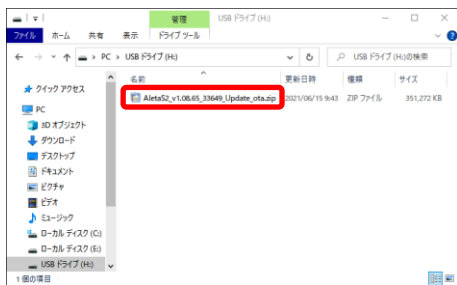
管理
USB ドライブ (H:)
ファイル ホーム 共有 表示 ドライブ ツール
PC › USB ドライブ (H:)
USB ドライブ (H:)の検索
名前
更新日時
種類
サイズ
クイック アクセス
PC
3D オブジェクト
ダウンロード
デスクトップ
ドキュメント
ピクチャ
ビデオ
ミュージック
ローカル ディスク (C:)
ローカル ディスク (E:)
USB ドライブ (H:)
AletaS2_v1.08.65_33649_Update_ota.zip
2021/06/15 9:43
ZIP ファイル
351,272 KB
1 個の項目